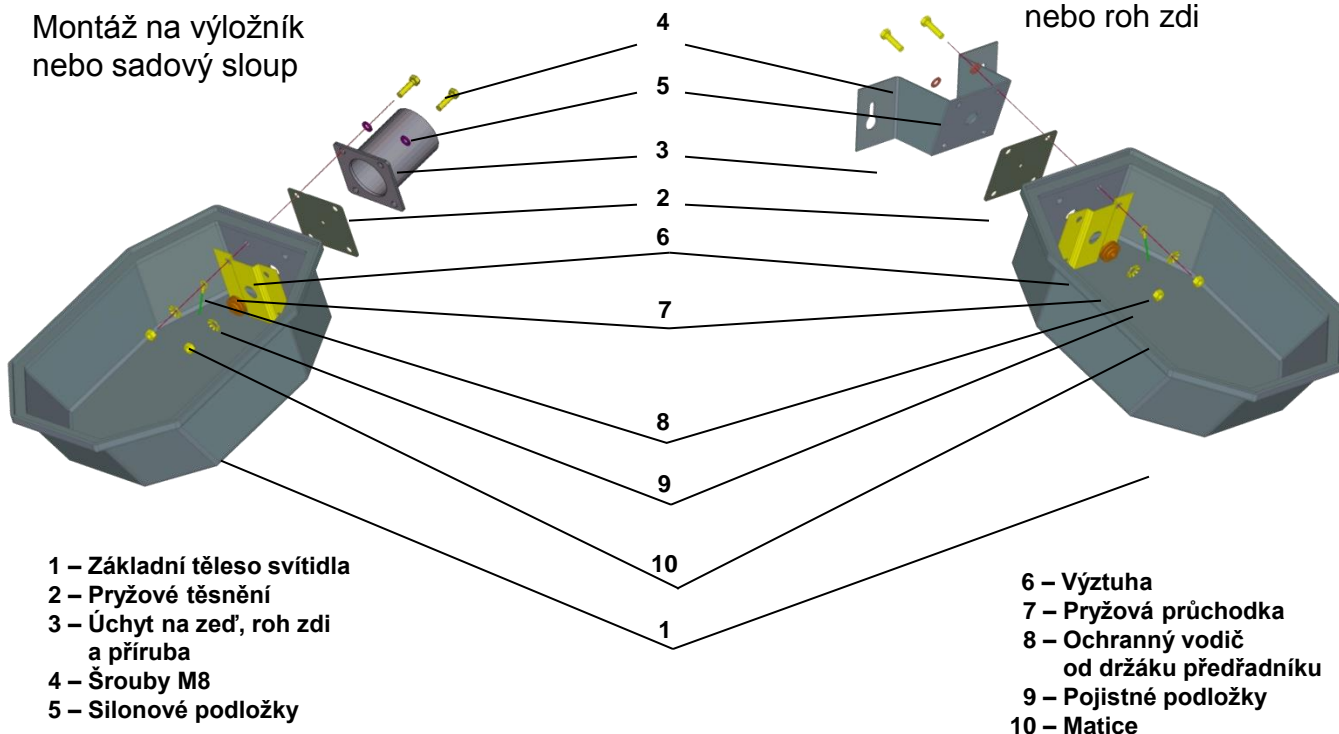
Montáž na výložník nebo sadový sloup

nebo roh zdi

4

5

3

2

6

7

8

9

10

1

1 – Základní těleso svítidla
2 – Pryžové těsnění
3 – Úchyt na zeď, roh zdi a příruba
4 – Šrouby M8
5 – Silonové podložky

6 – Výztuha
7 – Pryžová průchodka
8 – Ochranný vodič od držáku předřadníku
9 – Pojistné podložky
10 – Matice